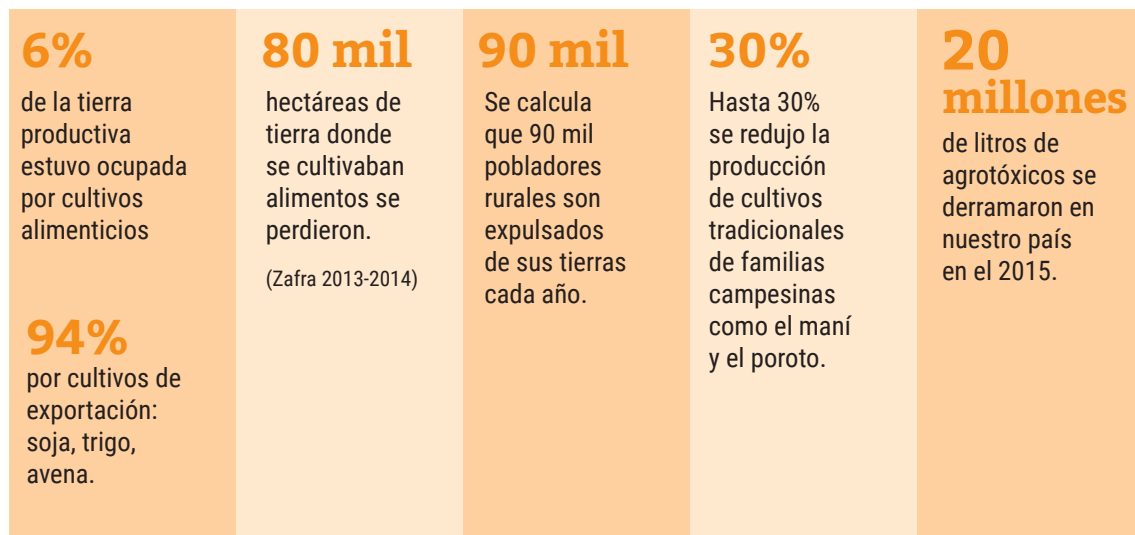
6%
de la tierra productiva estuvo ocupada por cultivos alimenticios

94%
por cultivos de exportación: soja, trigo, avena.

80 mil
hectáreas de tierra donde se cultivaban alimentos se perdieron.

(Zafra 2013-2014)

90 mil
Se calcula que 90 mil pobladores rurales son expulsados de sus tierras cada año.

30%
Hasta 30% se redujo la producción de cultivos tradicionales de familias campesinas como el maní y el poroto.

20 millones
de litros de agrotóxicos se derramaron en nuestro país en el 2015.